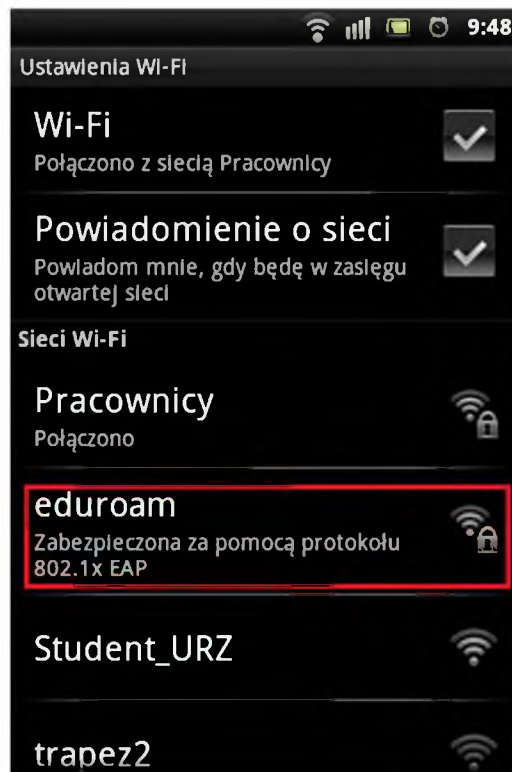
9:48
Ustawienia Wi-Fi

Wi-Fi
Połączono z siecią Pracownicy

Powiadomienie o sieci
Powiadom mnie, gdy będę w zasięgu otwartej sieci

Sieci Wi-Fi

Pracownicy
Połączono

eduroam
Zabezpieczona za pomocą protokołu 802.1x EAP

Student_URZ

trapez2